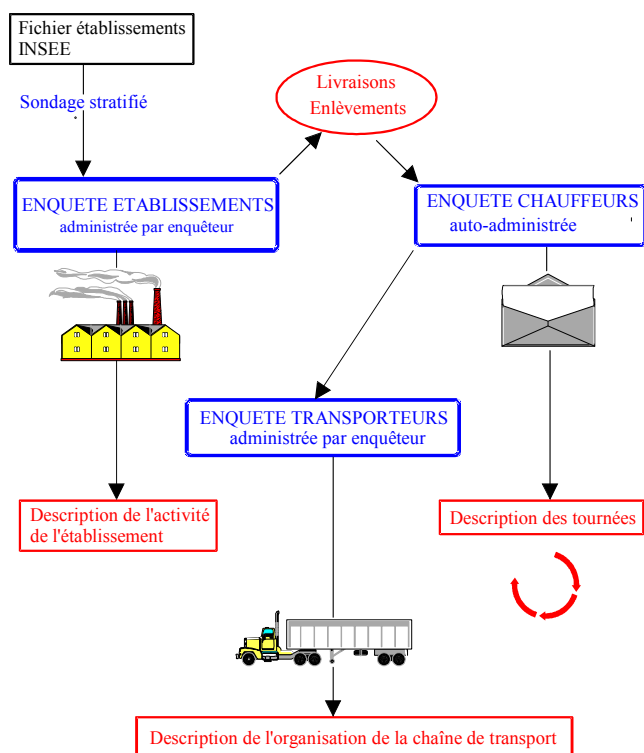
Fichier établissements INSEE

Sondage stratifié

Livraisons Enlèvements

ENQUETE ETABLISSEMENTS
administrée par enquêteur

ENQUETE CHAUFFEURS
auto-administrée

ENQUETE TRANSPORTEURS
administrée par enquêteur

Description de l'activité de l'établissement

Description des tournées

Description de l'organisation de la chaîne de transport